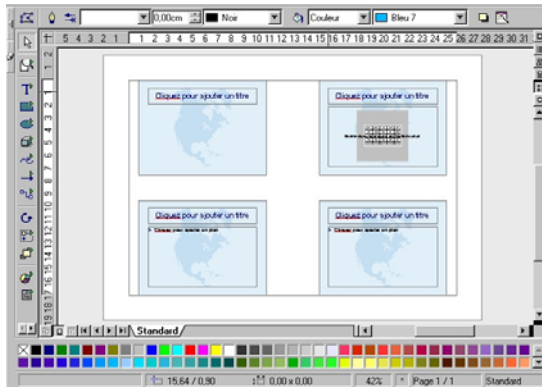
0,00cm Noir Couleur Bleu 7

5 4 3 2 1 1 2 3 4 5 6 7 8 9 10 11 12 13 14 15 16 17 18 19 20 21 22 23 24 25 26 27 28 29 30 31

Cliquez pour ajouter un titre

Cliquez pour ajouter un titre

Cliquez pour ajouter un titre

• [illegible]

Cliquez pour ajouter un titre

Standard

15,64 / 0,90 0,00 x 0,00 42% Page 1 / 1 Standard